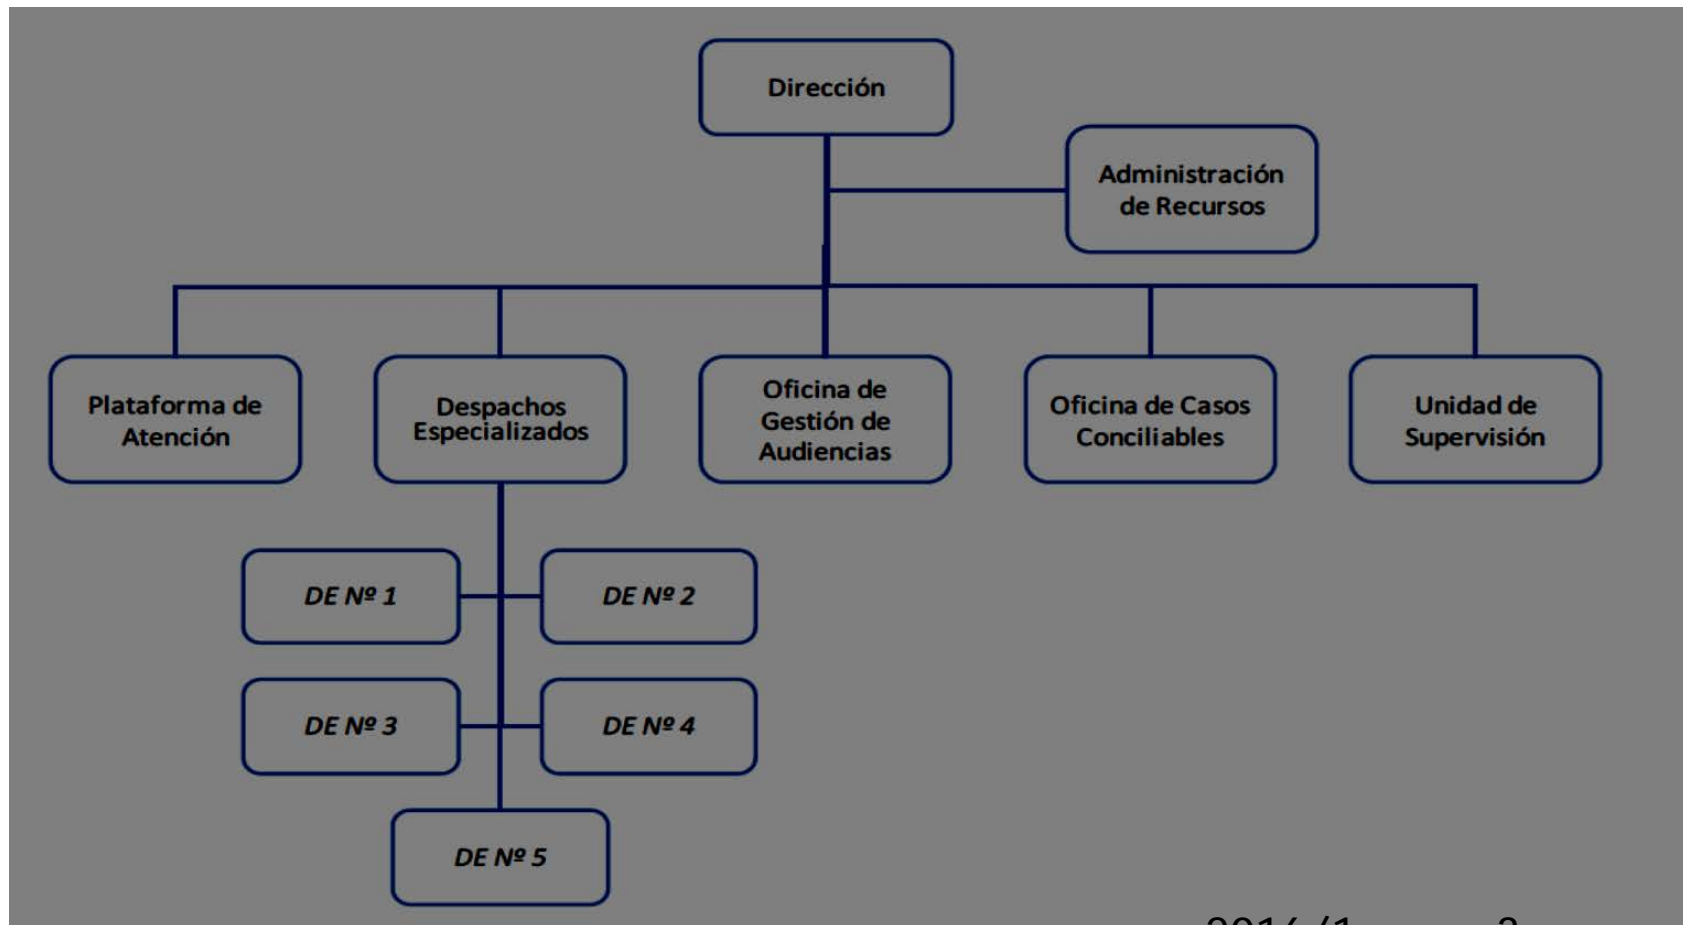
Dirección

Administración de Recursos

Plataforma de Atención

Despachos Especializados

Oficina de Gestión de Audiencias

Oficina de Casos Conciliables

Unidad de Supervisión

DE Nº 1

DE Nº 2

DE Nº 3

DE Nº 4

DE Nº 5

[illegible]